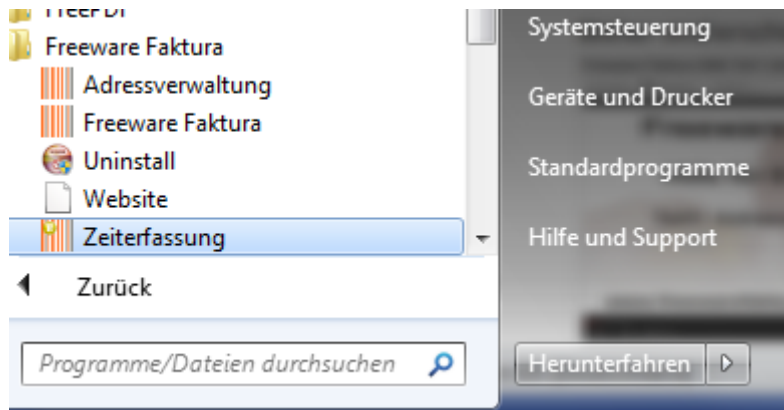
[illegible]
Freeware Faktura
Adressverwaltung
Freeware Faktura
Uninstall
Website
Zeiterfassung
Zurück
Programme/Dateien durchsuchen

Systemsteuerung
Geräte und Drucker
Standardprogramme
Hilfe und Support
Herunterfahren